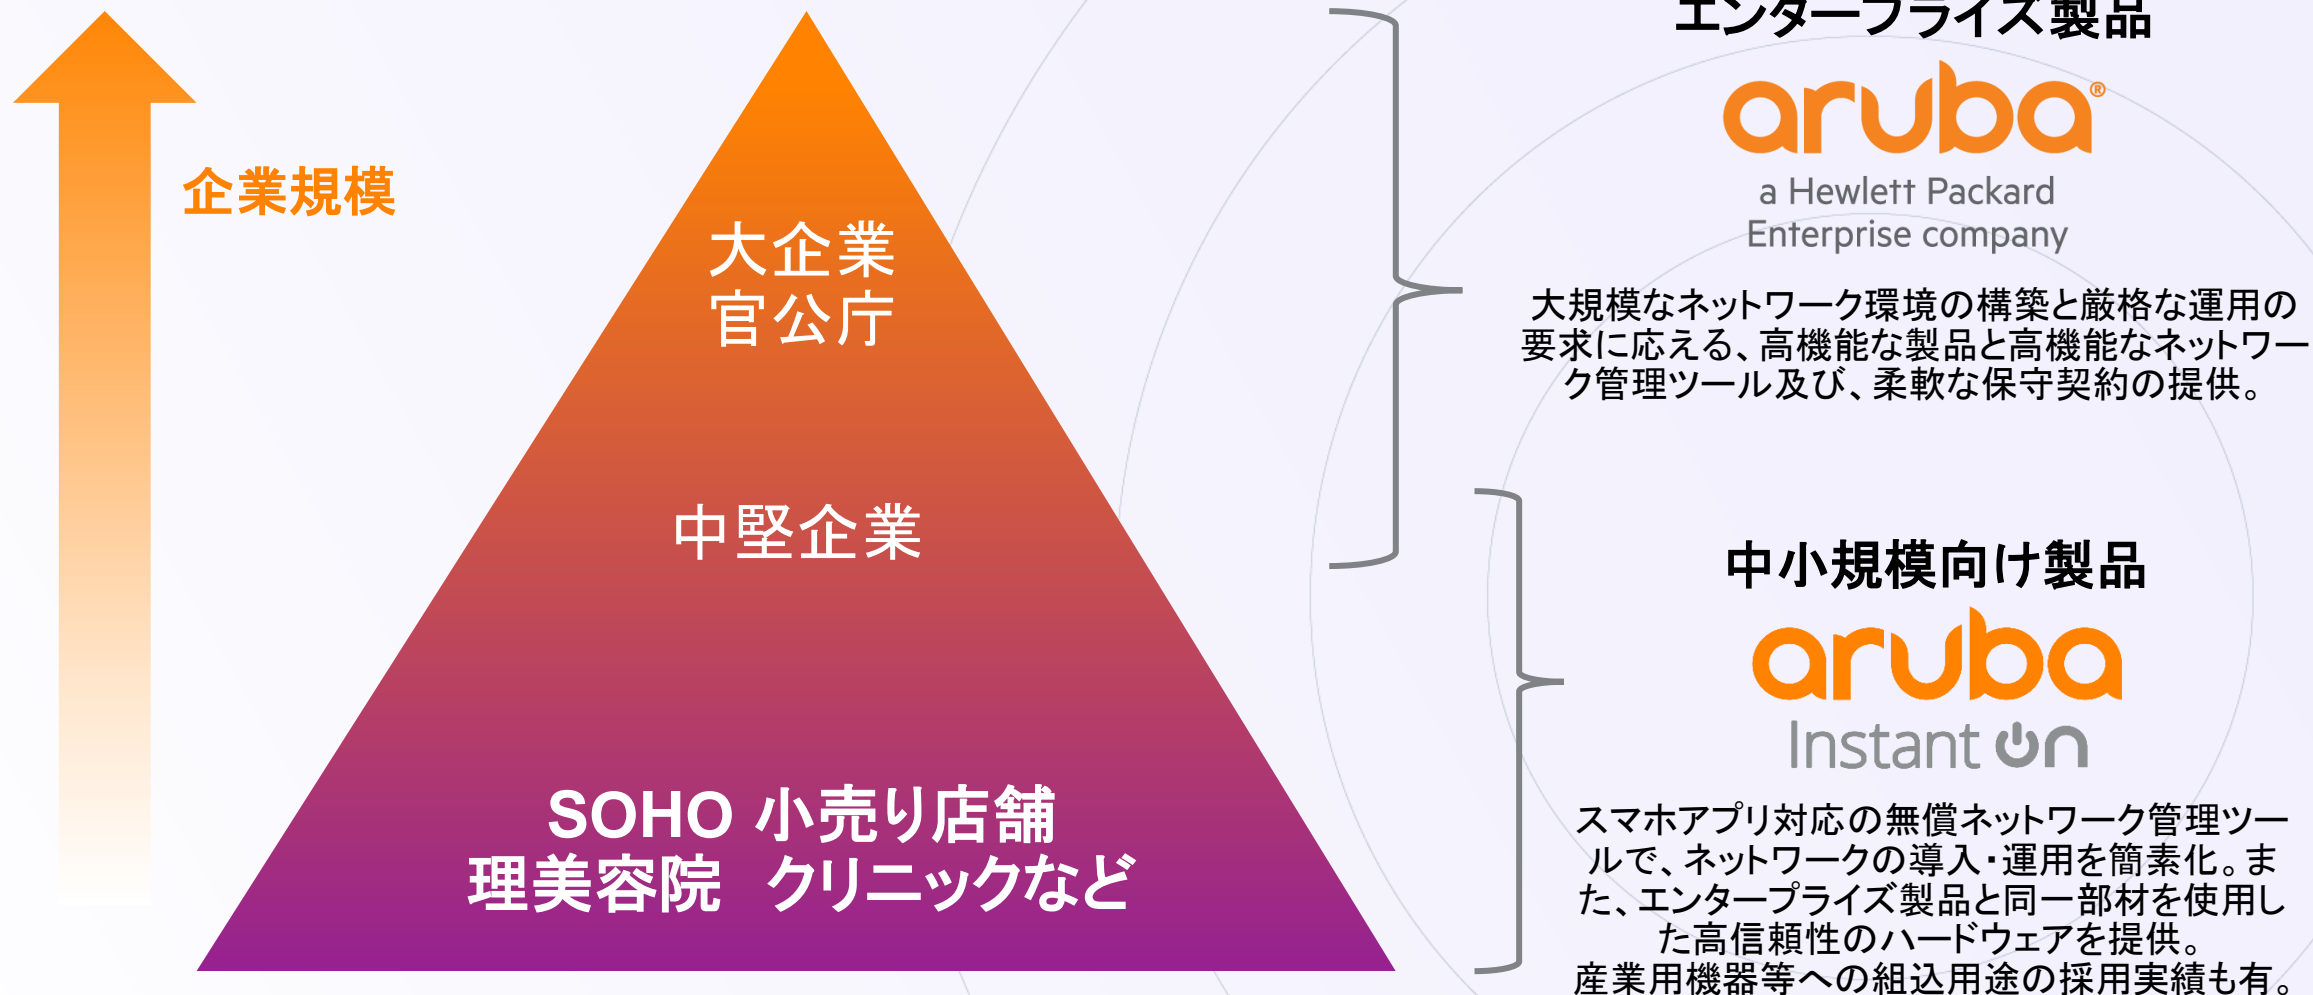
企業規模

大企業
官公庁

中堅企業

SOHO 小売り店舗
理美容院　クリニックなど

エンタープライズ製品

aruba®
a Hewlett Packard Enterprise company

大規模なネットワーク環境の構築と厳格な運用の要求に応える、高機能な製品と高機能なネットワーク管理ツール及び、柔軟な保守契約の提供。

中小規模向け製品

aruba
Instant On

スマホアプリ対応の無償ネットワーク管理ツールで、ネットワークの導入・運用を簡素化。また、エンタープライズ製品と同一部材を使用した高信頼性のハードウェアを提供。
産業用機器等への組込用途の採用実績も有。